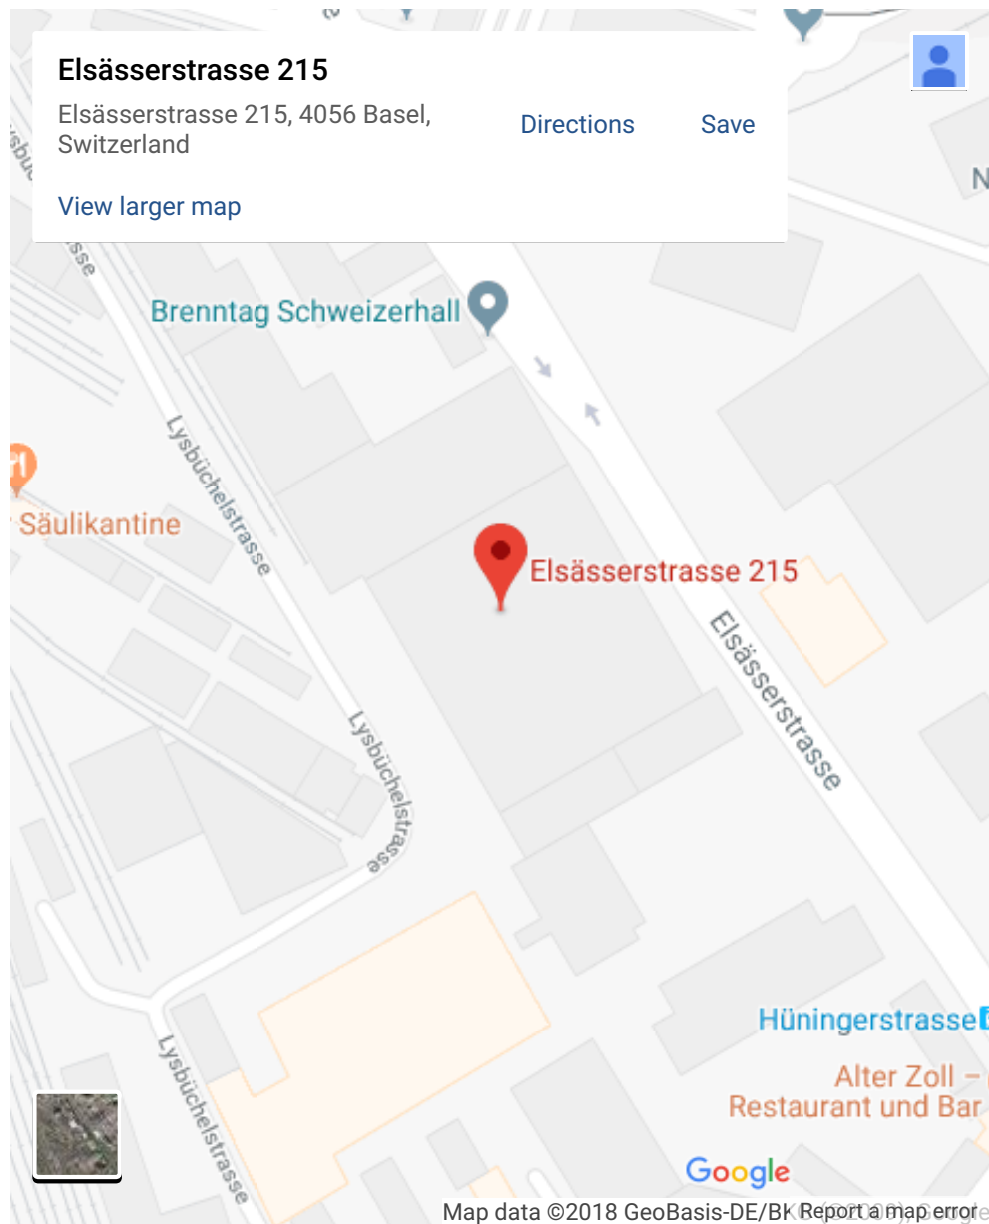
Elsässerstrasse 215
Elsässerstrasse 215, 4056 Basel, Switzerland
Directions
Save
View larger map

N

Brenntag Schweizerhall

Lysbüchelstrasse

Säulikantine

Elsässerstrasse 215

Elsässerstrasse

Lysbüchelstrasse

Hüningerstrasse

Alter Zoll – Restaurant und Bar

Lysbüchelstrasse

Google

Map data ©2018 GeoBasis-DE/BK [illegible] Report a map error